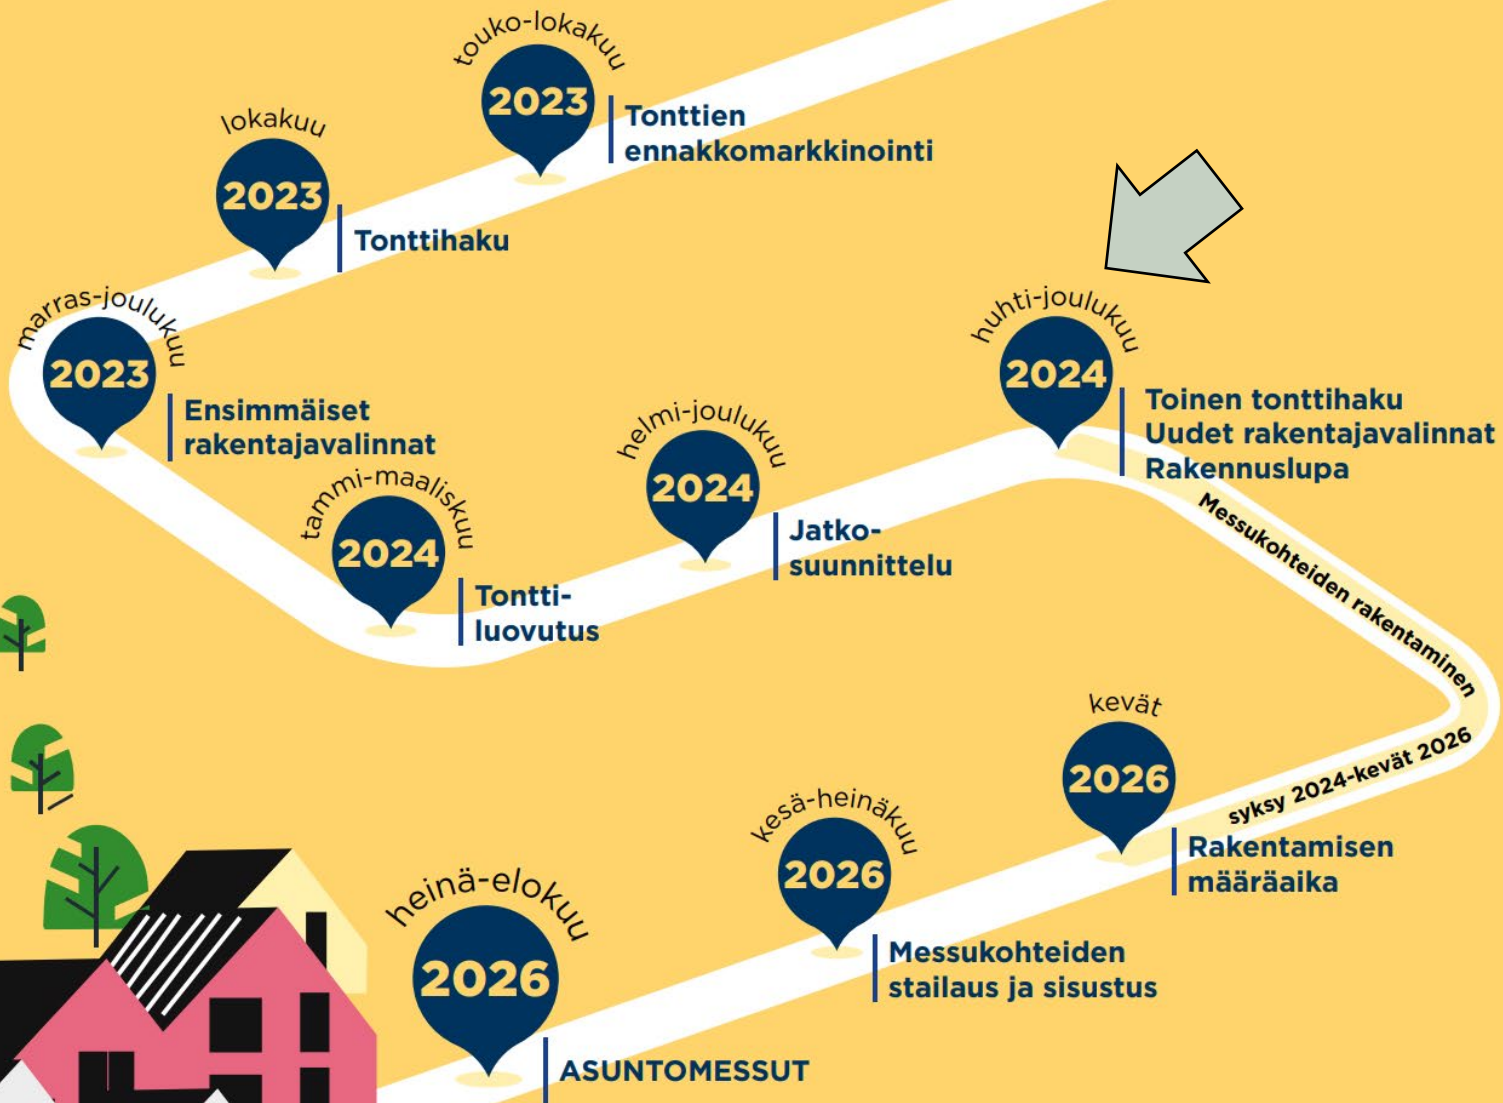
touko-lokakuu
2023
Tonttien ennakkomarkkinointi

lokakuu
2023
Tonttihaku

marras-joulukuu
2023
Ensimmäiset rakentajavalinnat

tammi-maaliskuu
2024
Tontti-luovutus

helmi-joulukuu
2024
Jatko-suunnittelu

huhti-joulukuu
2024
Toinen tonttihaku
Uudet rakentajavalinnat
Rakennuslupa

Messukohteiden rakentaminen
syksy 2024-kevät 2026

kevät
2026
Rakentamisen määräaika

kesä-heinäkuu
2026
Messukohteiden stailaus ja sisustus

heinä-elokuu
2026
ASUNTOMESSUT